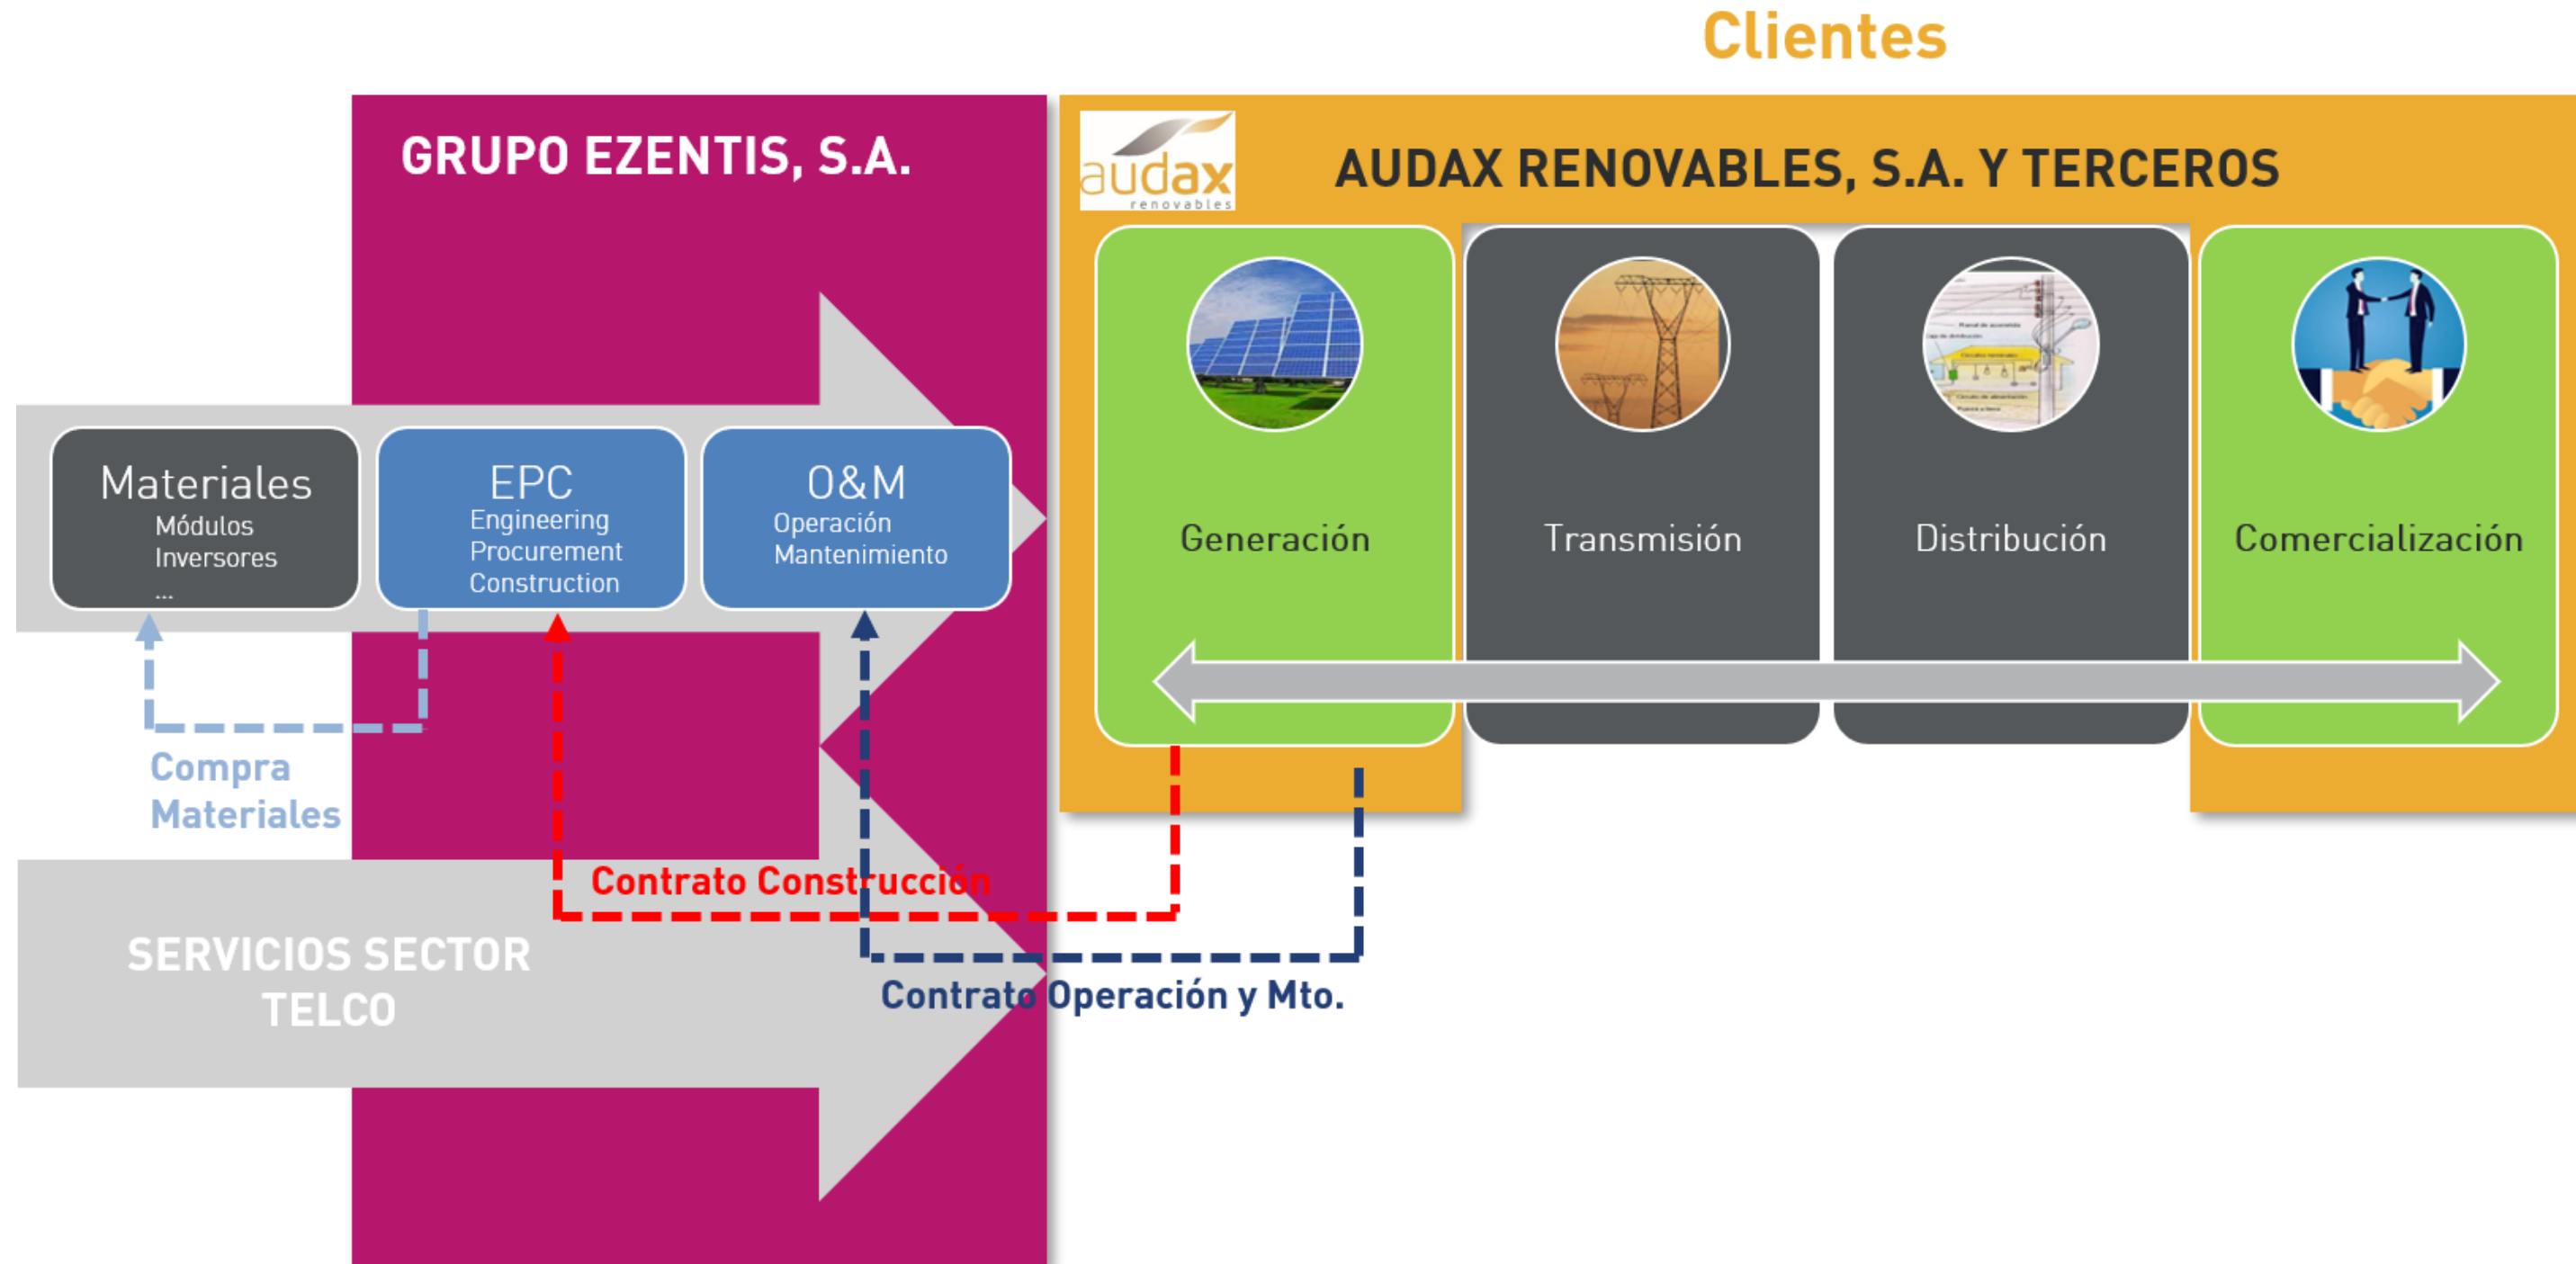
Clientes

GRUPO EZENTIS, S.A.

audax renovables

AUDAX RENOVABLES, S.A. Y TERCEROS

Materiales
Módulos
Inversores
...

EPC
Engineering
Procurement
Construction

O&M
Operación
Mantenimiento

Generación

Transmisión

Distribución

Comercialización

Compra Materiales

Contrato Construcción

SERVICIOS SECTOR TELCO

Contrato Operación y Mto.